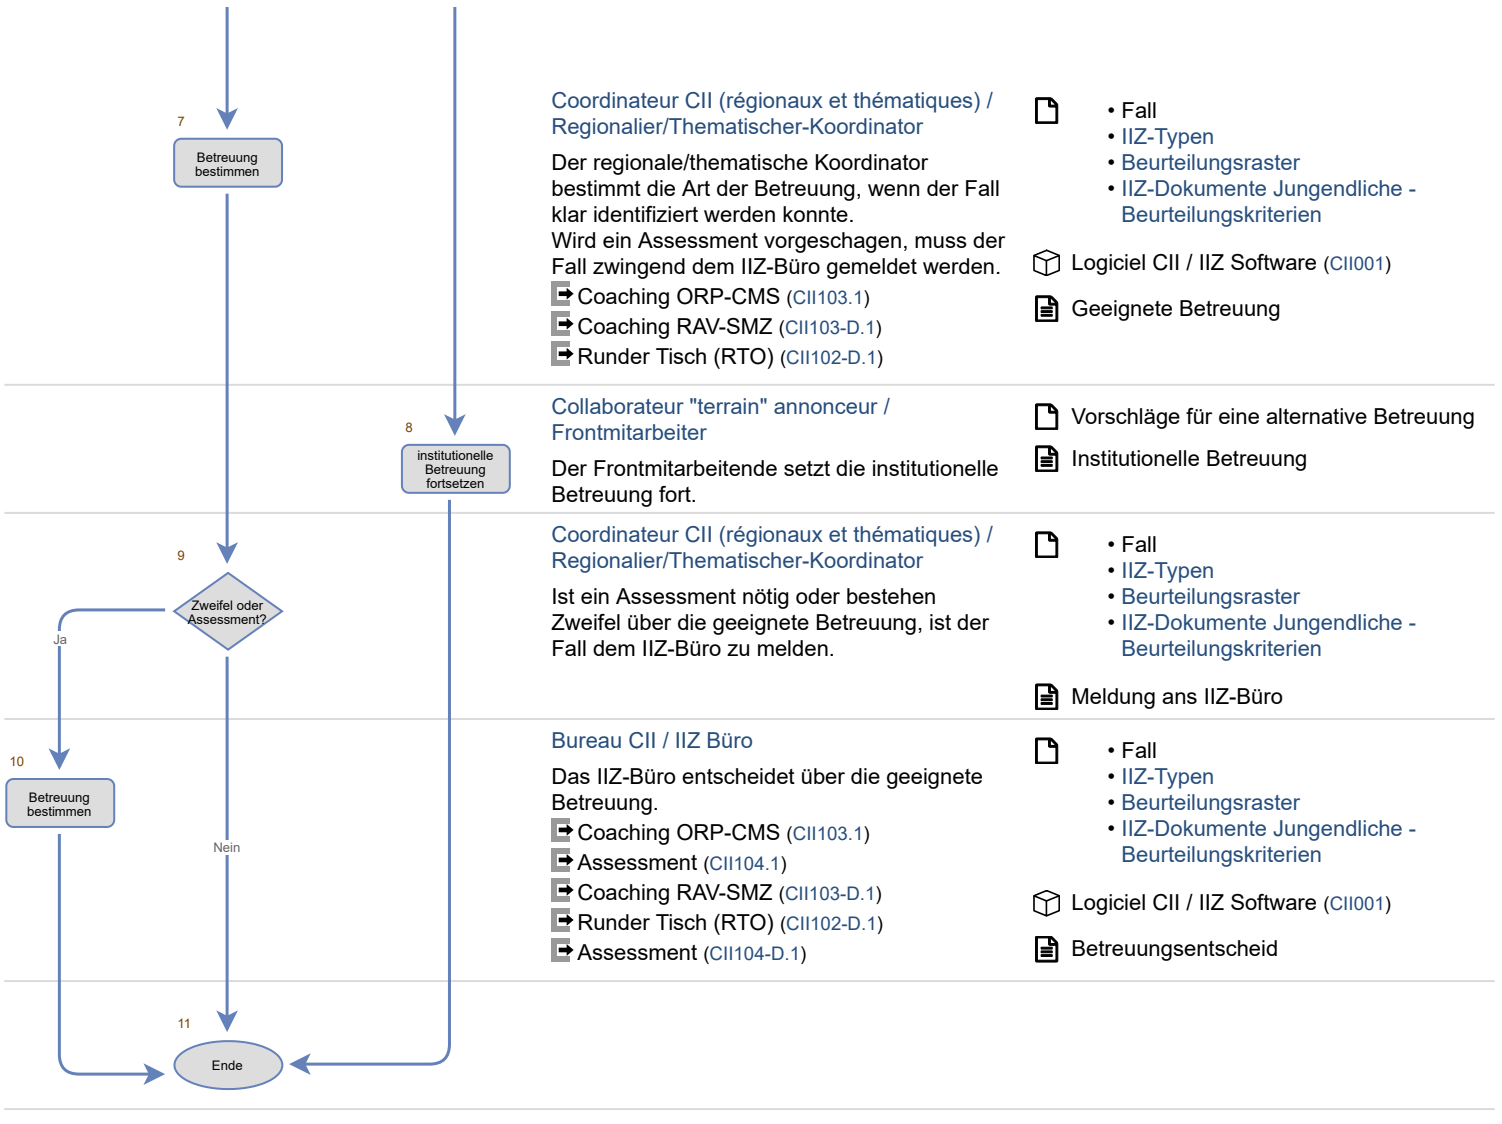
7

Betreuung bestimmen

Coordinateur CII (régionaux et thématiques) / Regionalier/Thematischer-Koordinator

Der regionale/thematische Koordinator bestimmt die Art der Betreuung, wenn der Fall klar identifiziert werden konnte.
Wird ein Assessment vorgeschagen, muss der Fall zwingend dem IIZ-Büro gemeldet werden.

Coaching ORP-CMS (CII103.1)
Coaching RAV-SMZ (CII103-D.1)
Runder Tisch (RTO) (CII102-D.1)

• Fall
• IIZ-Typen
• Beurteilungsraster
• IIZ-Dokumente Jungendliche - Beurteilungskriterien

Logiciel CII / IIZ Software (CII001)

Geeignete Betreuung

8

institutionelle Betreuung fortsetzen

Collaborateur "terrain" annonceur / Frontmitarbeiter

Der Frontmitarbeitende setzt die institutionelle Betreuung fort.

Vorschläge für eine alternative Betreuung

Institutionelle Betreuung

9

Zweifel oder Assessment?

Ja

Coordinateur CII (régionaux et thématiques) / Regionalier/Thematischer-Koordinator

Ist ein Assessment nötig oder bestehen Zweifel über die geeignete Betreuung, ist der Fall dem IIZ-Büro zu melden.

• Fall
• IIZ-Typen
• Beurteilungsraster
• IIZ-Dokumente Jungendliche - Beurteilungskriterien

Meldung ans IIZ-Büro

10

Betreuung bestimmen

Nein

Bureau CII / IIZ Büro

Das IIZ-Büro entscheidet über die geeignete Betreuung.

Coaching ORP-CMS (CII103.1)
Assessment (CII104.1)
Coaching RAV-SMZ (CII103-D.1)
Runder Tisch (RTO) (CII102-D.1)
Assessment (CII104-D.1)

• Fall
• IIZ-Typen
• Beurteilungsraster
• IIZ-Dokumente Jungendliche - Beurteilungskriterien

Logiciel CII / IIZ Software (CII001)

Betreuungsentscheid

11

Ende